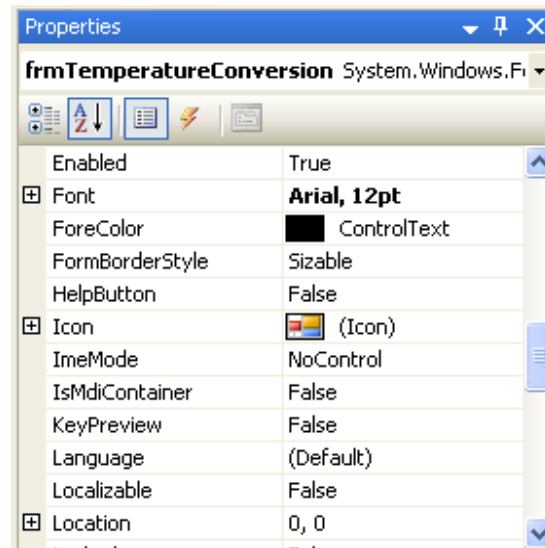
Properties

frmTemperatureConversion System.Windows.F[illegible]

| | |
|---|---|
| Enabled | True |
| ⊞ Font | **Arial, 12pt** |
| ForeColor | ControlText |
| FormBorderStyle | Sizable |
| HelpButton | False |
| ⊞ Icon | (Icon) |
| ImeMode | NoControl |
| IsMdiContainer | False |
| KeyPreview | False |
| Language | (Default) |
| Localizable | False |
| ⊞ Location | 0, 0 |